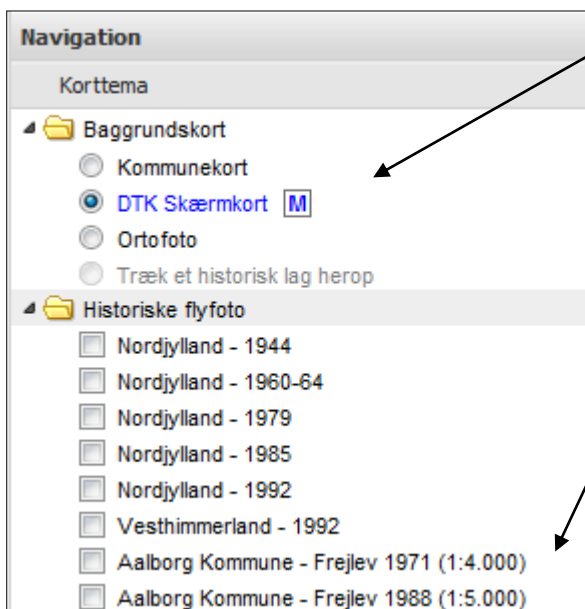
Navigation

Korttema

Baggrundskort

Kommunekort

DTK Skærmkort M

Ortofoto

Træk et historisk lag herop

Historiske flyfoto

Nordjylland - 1944

Nordjylland - 1960-64

Nordjylland - 1979

Nordjylland - 1985

Nordjylland - 1992

Vesthimmerland - 1992

Aalborg Kommune - Frejlev 1971 (1:4.000)

Aalborg Kommune - Frejlev 1988 (1:5.000)